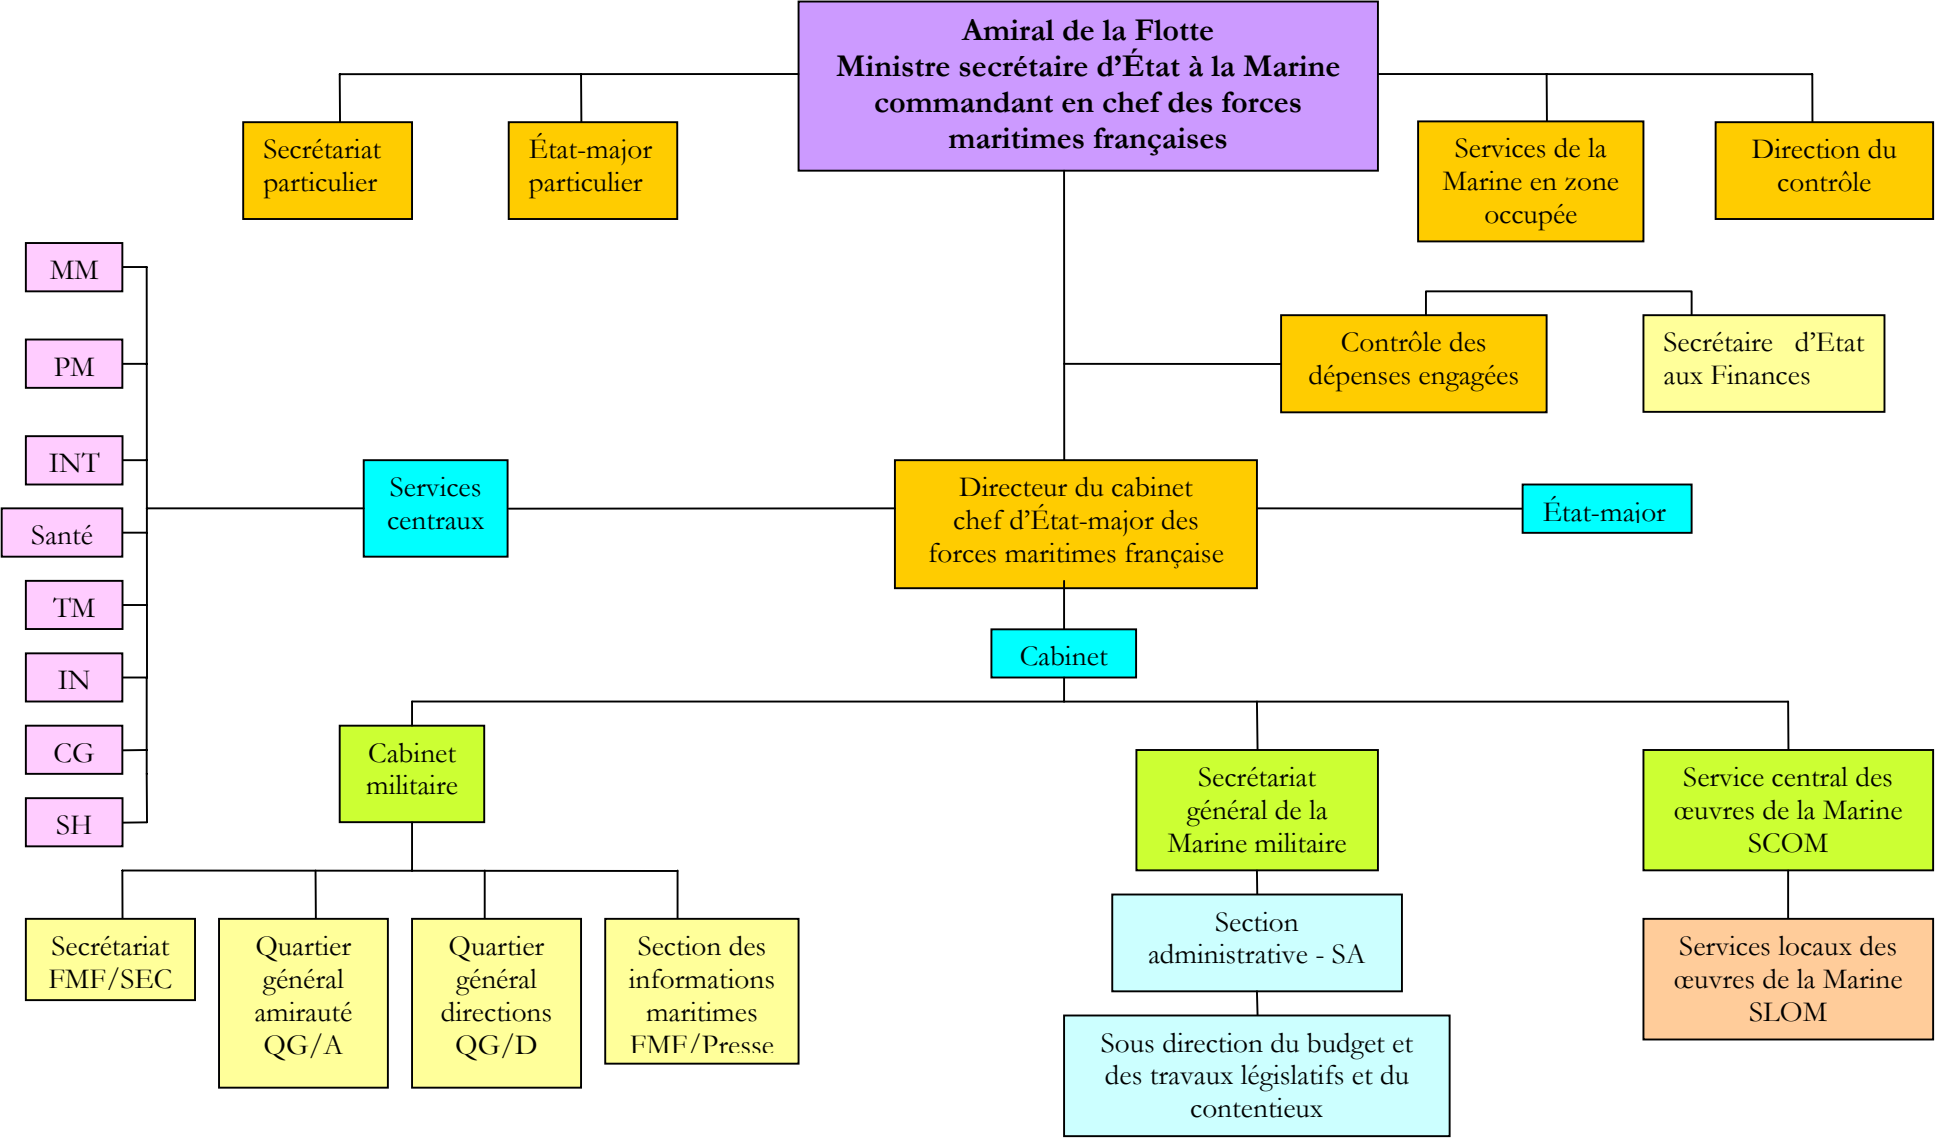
Amiral de la Flotte
Ministre secrétaire d'État à la Marine
commandant en chef des forces
maritimes françaises

Secrétariat particulier

État-major particulier

Services de la Marine en zone occupée

Direction du contrôle

Contrôle des dépenses engagées

Secrétaire d'Etat aux Finances

MM

PM

INT

Santé

TM

IN

CG

SH

Services centraux

Directeur du cabinet
chef d'État-major des
forces maritimes française

État-major

Cabinet

Cabinet militaire

Secrétariat général de la Marine militaire

Service central des œuvres de la Marine SCOM

Secrétariat FMF/SEC

Quartier général amirauté QG/A

Quartier général directions QG/D

Section des informations maritimes FMF/Presse

Section administrative - SA

Services locaux des œuvres de la Marine SLOM

Sous direction du budget et des travaux législatifs et du contentieux